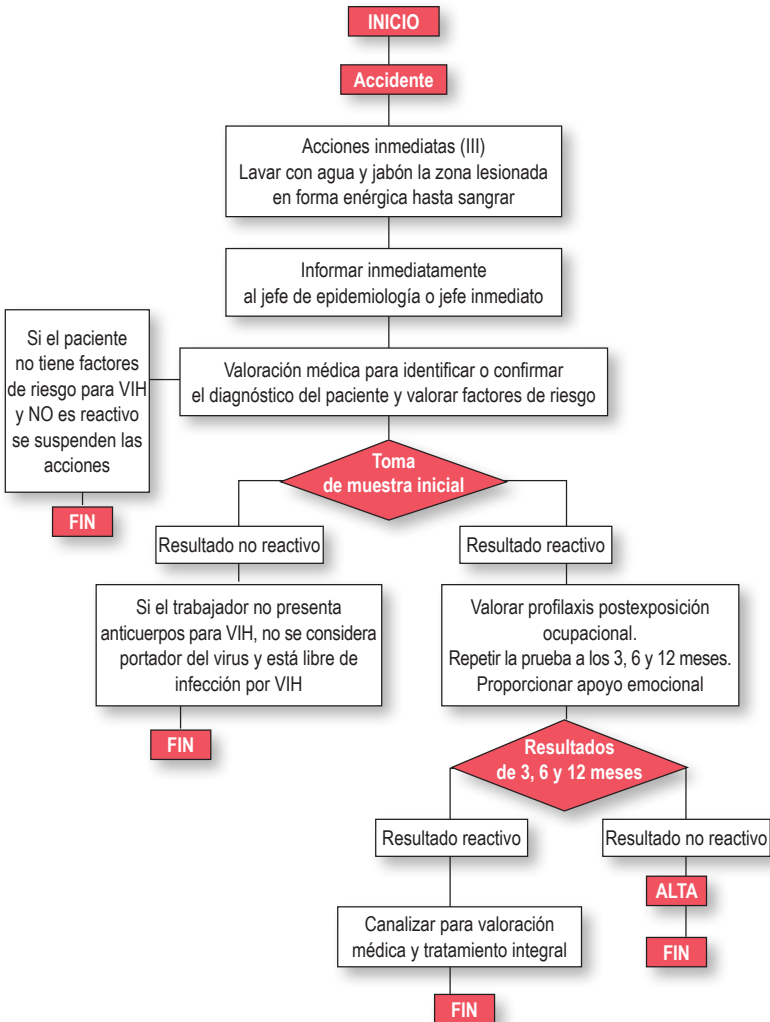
INICIO

Accidente

Acciones inmediatas (III)
Lavar con agua y jabón la zona lesionada en forma enérgica hasta sangrar

Informar inmediatamente al jefe de epidemiología o jefe inmediato

Si el paciente no tiene factores de riesgo para VIH y NO es reactivo se suspenden las acciones

FIN

Valoración médica para identificar o confirmar el diagnóstico del paciente y valorar factores de riesgo

Toma de muestra inicial

Resultado no reactivo

Resultado reactivo

Si el trabajador no presenta anticuerpos para VIH, no se considera portador del virus y está libre de infección por VIH

FIN

Valorar profilaxis postexposición ocupacional.
Repetir la prueba a los 3, 6 y 12 meses.
Proporcionar apoyo emocional

Resultados de 3, 6 y 12 meses

Resultado reactivo

Resultado no reactivo

ALTA

FIN

Canalizar para valoración médica y tratamiento integral

FIN